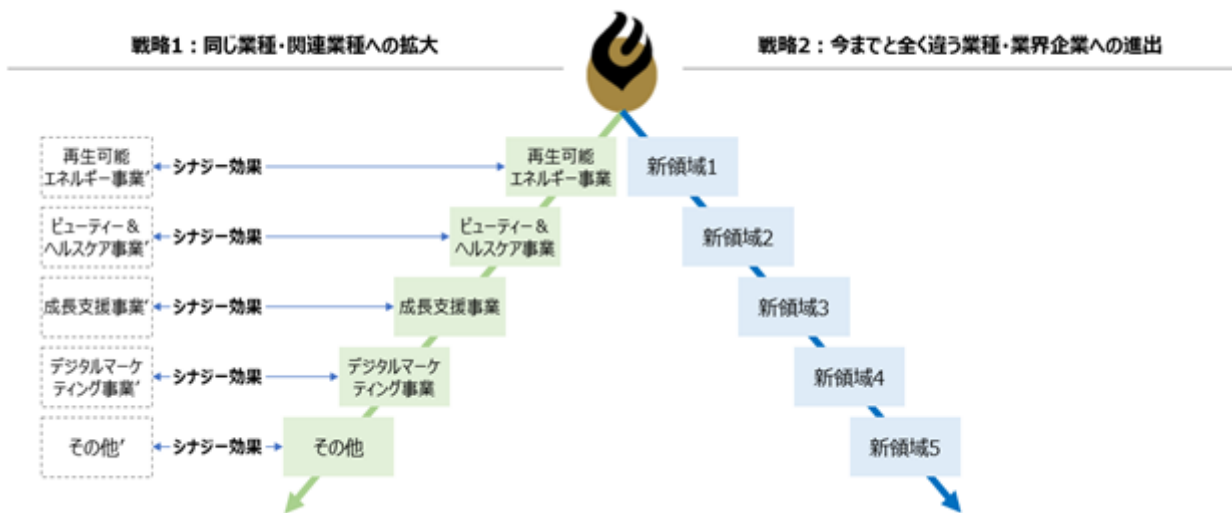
戦略1：同じ業種・関連業種への拡大

戦略2：今までと全く違う業種・業界企業への進出

再生可能エネルギー事業’ シナジー効果 再生可能エネルギー事業

ビューティー＆ヘルスケア事業’ シナジー効果 ビューティー＆ヘルスケア事業

成長支援事業’ シナジー効果 成長支援事業

デジタルマーケティング事業’ シナジー効果 デジタルマーケティング事業

その他’ シナジー効果 その他

新領域1

新領域2

新領域3

新領域4

新領域5